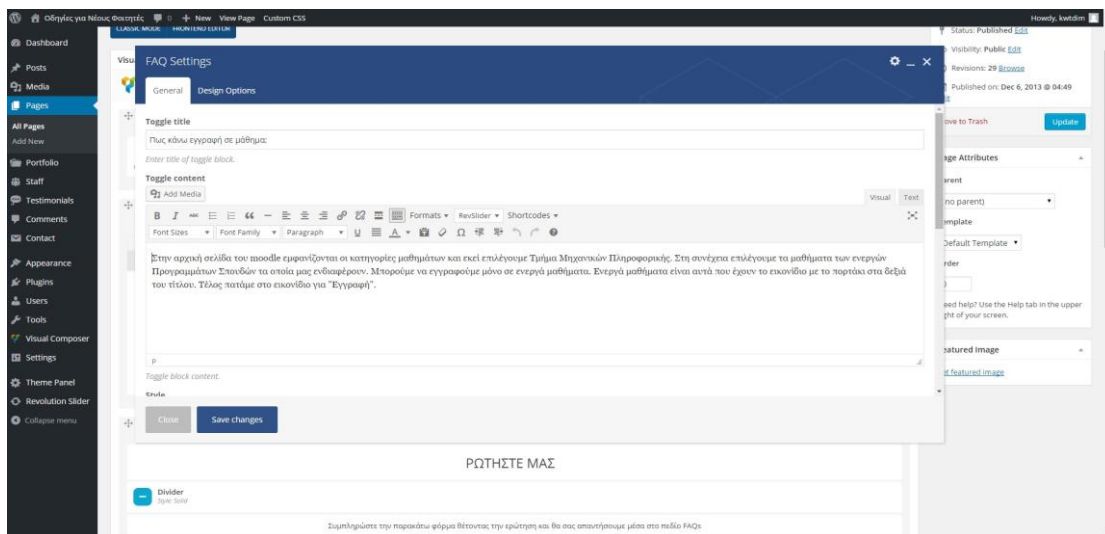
Οδηγίες για Νέους Φοιτητές 0 + New View Page Custom CSS

Howdy, kwtdim

Dashboard
Posts
Media
Pages
All Pages
Add New
Portfolio
Staff
Testimonials
Comments
Contact
Appearance
Plugins
Users
Tools
Visual Composer
Settings
Theme Panel
Revolution Slider
Collapse menu

CLASSIC MODE FRONTEND EDITOR

Visu

FAQ Settings

General Design Options

Toggle title

Πως κάνω εγγραφή σε μάθημα;

Enter title of toggle block.

Toggle content

Add Media

Visual Text

Formats RevSlider Shortcodes

Font Sizes Font Family Paragraph

Στην αρχική σελίδα του moodle εμφανίζονται οι κατηγορίες μαθημάτων και εκεί επιλέγουμε Τμήμα Μηχανικών Πληροφορικής. Στη συνέχεια επιλέγουμε τα μαθήματα των ενεργών Προγραμμάτων Σπουδών τα οποία μας ενδιαφέρουν. Μπορούμε να εγγραφούμε μόνο σε ενεργά μαθήματα. Ενεργά μαθήματα είναι αυτά που έχουν το εικονίδιο με το πορτάκι στα δεξιά του τίτλου. Τέλος πατάμε στο εικονίδιο για "Εγγραφή".

P

Toggle block content.

Style

Close Save changes

Status: Published Edit
Visibility: Public Edit
Revisions: 29 Browse
Published on: Dec 6, 2013 @ 04:49

ove to Trash

Update

age Attributes

arent

no parent)

emplate

Default Template

rder

eed help? Use the Help tab in the upper ght of your screen.

eatured Image

t featured image

ΡΩΤΗΣΤΕ ΜΑΣ

Divider
Style: Solid

Συμπληρώστε την παρακάτω φόρμα θέτοντας την ερώτηση και θα σας απαντήσουμε μέσα στο πεδίο FAQs